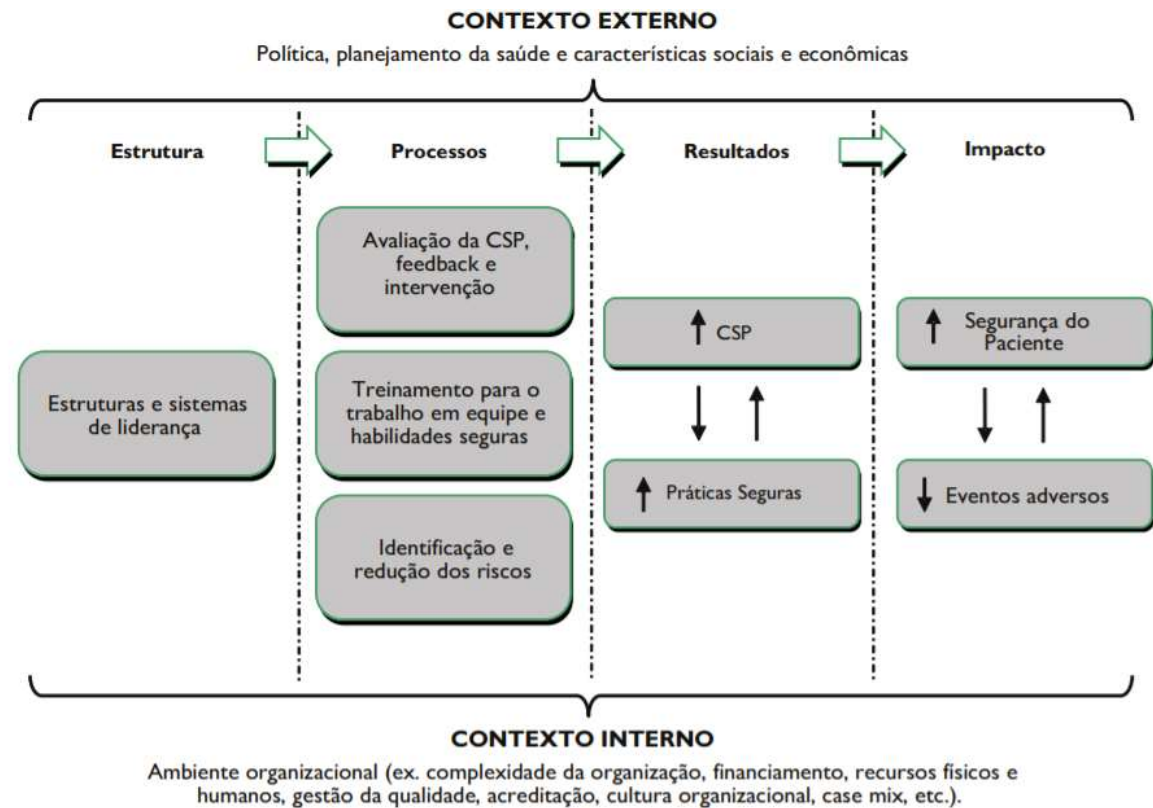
CONTEXTO EXTERNO

Política, planejamento da saúde e características sociais e econômicas

Estrutura

Processos

Resultados

Impacto

Avaliação da CSP, feedback e intervenção

Treinamento para o trabalho em equipe e habilidades seguras

Identificação e redução dos riscos

Estruturas e sistemas de liderança

↑ CSP

↑ Práticas Seguras

↑ Segurança do Paciente

↓ Eventos adversos

CONTEXTO INTERNO

Ambiente organizacional (ex. complexidade da organização, financiamento, recursos físicos e humanos, gestão da qualidade, acreditação, cultura organizacional, case mix, etc.).